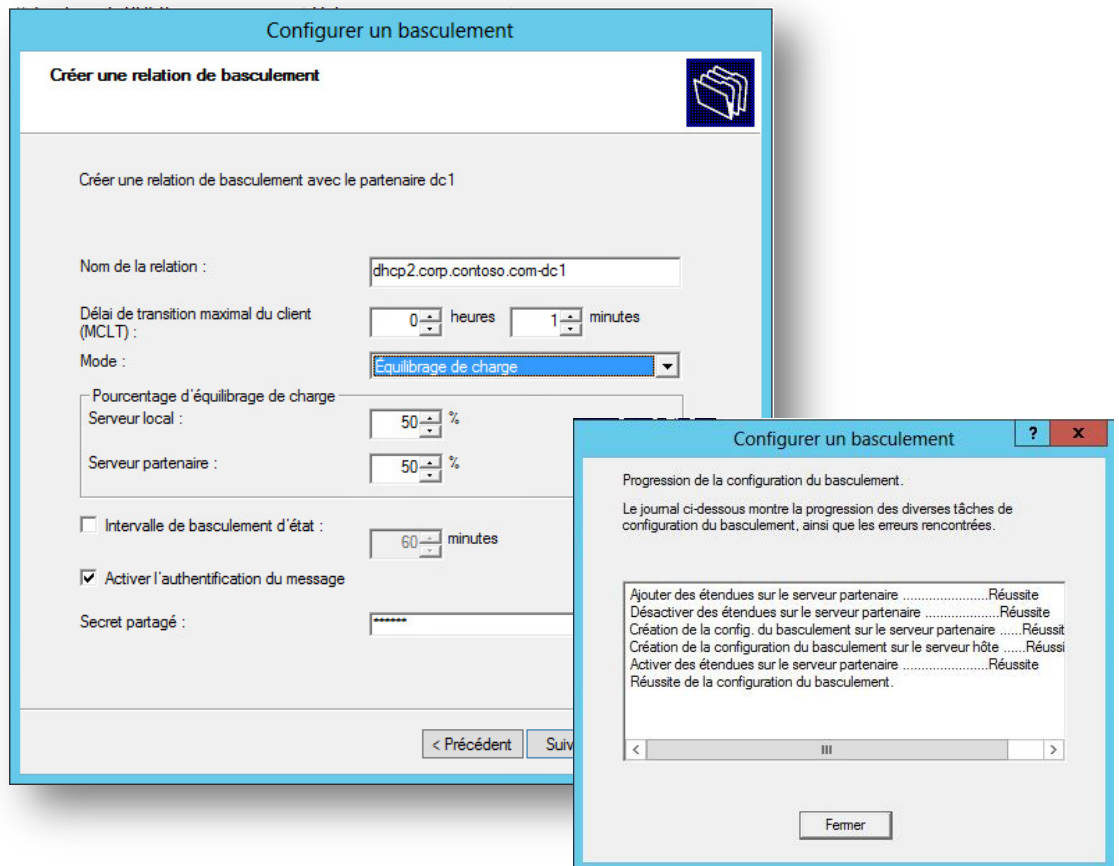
Configurer un basculement

Créer une relation de basculement

Créer une relation de basculement avec le partenaire dc1

Nom de la relation :
dhcp2.corp.contoso.com-dc1

Délai de transition maximal du client (MCLT) :
0 heures
1 minutes

Mode :
Équilibrage de charge

Pourcentage d'équilibrage de charge
Serveur local :
50 %
Serveur partenaire :
50 %

Intervalle de basculement d'état :
60 minutes

Activer l'authentification du message

Secret partagé :
******

< Précédent
Suiv

Configurer un basculement
?
x

Progression de la configuration du basculement.

Le journal ci-dessous montre la progression des diverses tâches de configuration du basculement, ainsi que les erreurs rencontrées.

Ajouter des étendues sur le serveur partenaire ......................Réussite
Désactiver des étendues sur le serveur partenaire ...................Réussite
Création de la config. du basculement sur le serveur partenaire ......Réussit
Création de la configuration du basculement sur le serveur hôte ......Réussi
Activer des étendues sur le serveur partenaire ......................Réussite
Réussite de la configuration du basculement.

<
III
>

Fermer